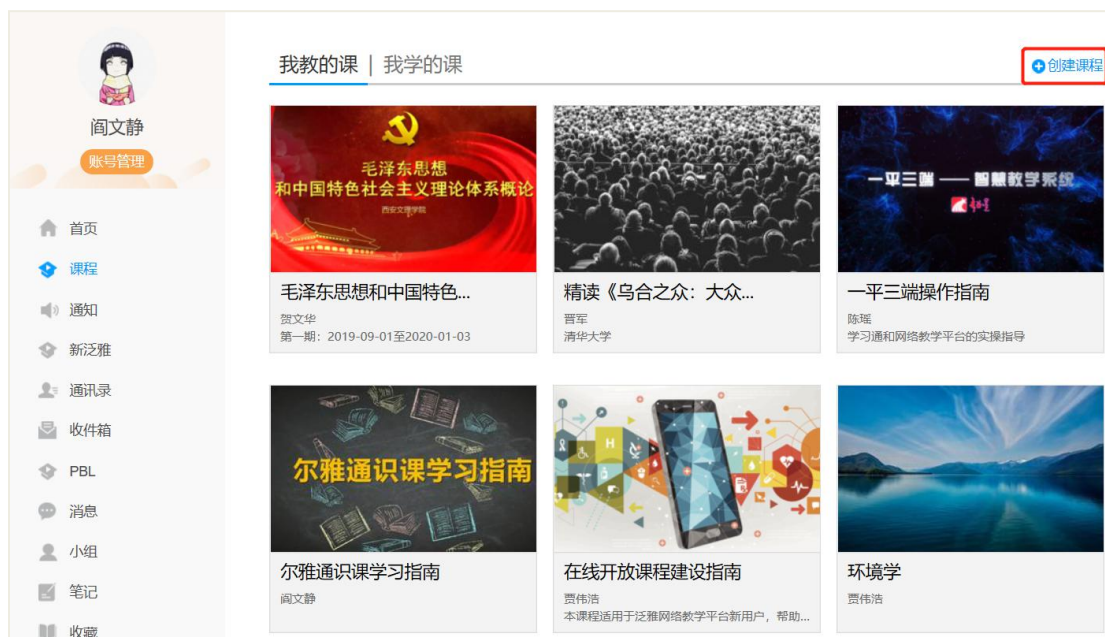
阎文静
账号管理

首页
课程
通知
新泛雅
通讯录
收件箱
PBL
消息
小组
笔记
收藏

我教的课 | 我学的课

创建课程

毛泽东思想
和中国特色社会主义理论体系概论
西安文理学院

毛泽东思想和中国特色...
贺文华
第一期：2019-09-01至2020-01-03

精读《乌合之众：大众...
晋军
清华大学

一平三端 —— 智慧教学系统

一平三端操作指南
陈瑶
学习通和网络教学平台的实操指导

尔雅通识课学习指南

尔雅通识课学习指南
阎文静

在线开放课程建设指南
贾伟浩
本课程适用于泛雅网络教学平台新用户，帮助...

环境学
贾伟浩